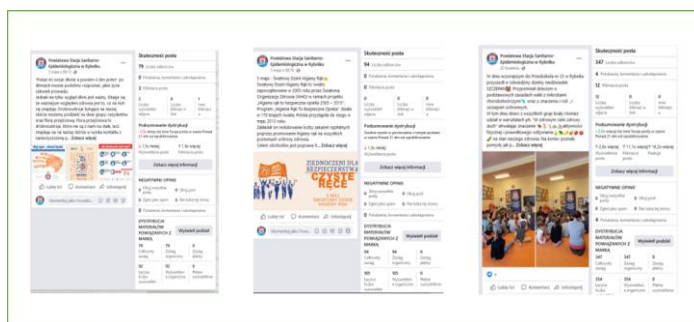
Powiatowa Stacja Sanitarno-Epidemiologiczna w Rybniku

Skuteczność posta

79

Zobacz więcej informacji

NEGATYWNE OPINIE

DYSTRYBUCJA MATERIAŁÓW POWIĄZANYCH Z MARKĄ

Wyświetl podział

Lubię to! Komentarz Udostępnij

Powiatowa Stacja Sanitarno-Epidemiologiczna w Rybniku

Skuteczność posta

94

5 maja – Światowy Dzień Higieny Rąk

ZJEDNOCZENI DLA BEZPIECZEŃSTWA CZYSTE RĘCE

Zobacz więcej informacji

NEGATYWNE OPINIE

DYSTRYBUCJA MATERIAŁÓW POWIĄZANYCH Z MARKĄ

Wyświetl podział

Lubię to! Komentarz Udostępnij

Powiatowa Stacja Sanitarno-Epidemiologiczna w Rybniku

Skuteczność posta

347

Zobacz więcej informacji

NEGATYWNE OPINIE

DYSTRYBUCJA MATERIAŁÓW POWIĄZANYCH Z MARKĄ

Wyświetl podział

Lubię to! Komentarz Udostępnij